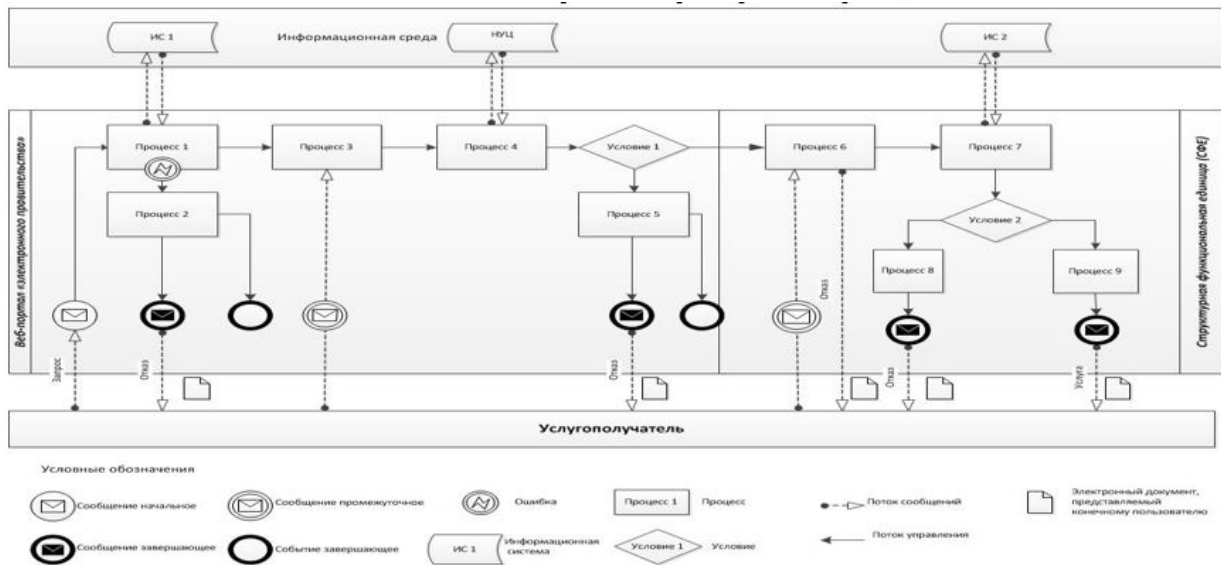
ИС 1

Информационная среда

НУЦ

ИС 2

Веб-портал «электронного правительства»

Процесс 1

Процесс 2

Процесс 3

Процесс 4

Условие 1

Процесс 5

Процесс 6

Процесс 7

Условие 2

Процесс 8

Процесс 9

Структурная функциональная единица (СФЕ)

Запрос

Отказ

Отказ

Отказ

Отказ

Услуга

Услугополучатель

Условные обозначения

Сообщение начальное

Сообщение промежуточное

Ошибка

Процесс 1

Процесс

Поток сообщений

Электронный документ, представляемый конечному пользователю

Поток управления

Сообщение завершающее

Событие завершающее

ИС 1

Информационная система

Условие 1

Условие